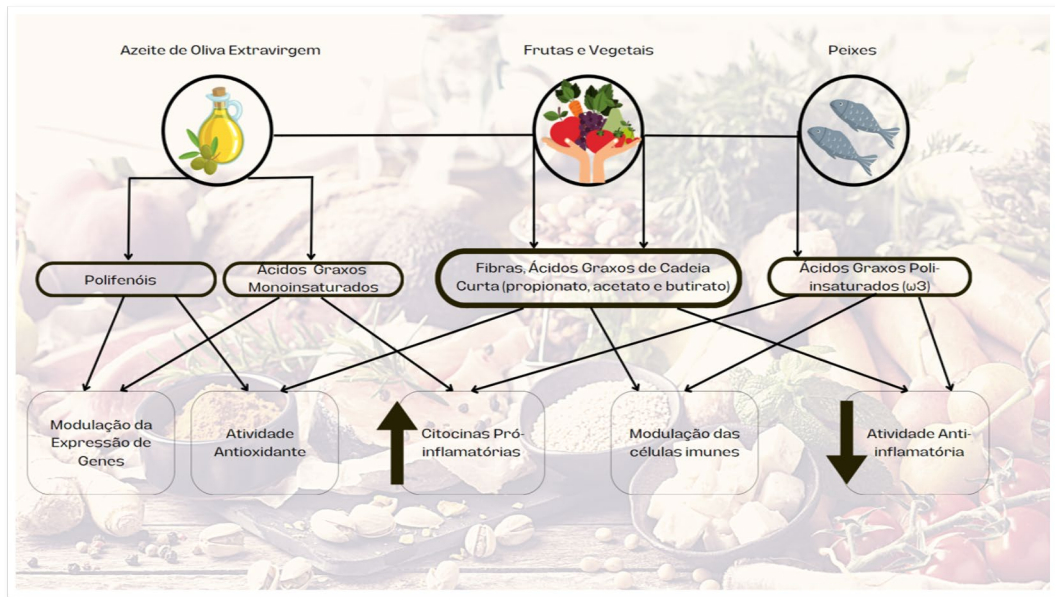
Azeite de Oliva Extravirgem

Frutas e Vegetais

Peixes

Polifenóis

Ácidos Graxos Monoinsaturados

Fibras, Ácidos Graxos de Cadeia Curta (propionato, acetato e butirato)

Ácidos Graxos Poli-insaturados (ω3)

Modulação da Expressão de Genes

Atividade Antioxidante

Citocinas Pró-inflamatórias

Modulação das células imunes

Atividade Anti-inflamatória